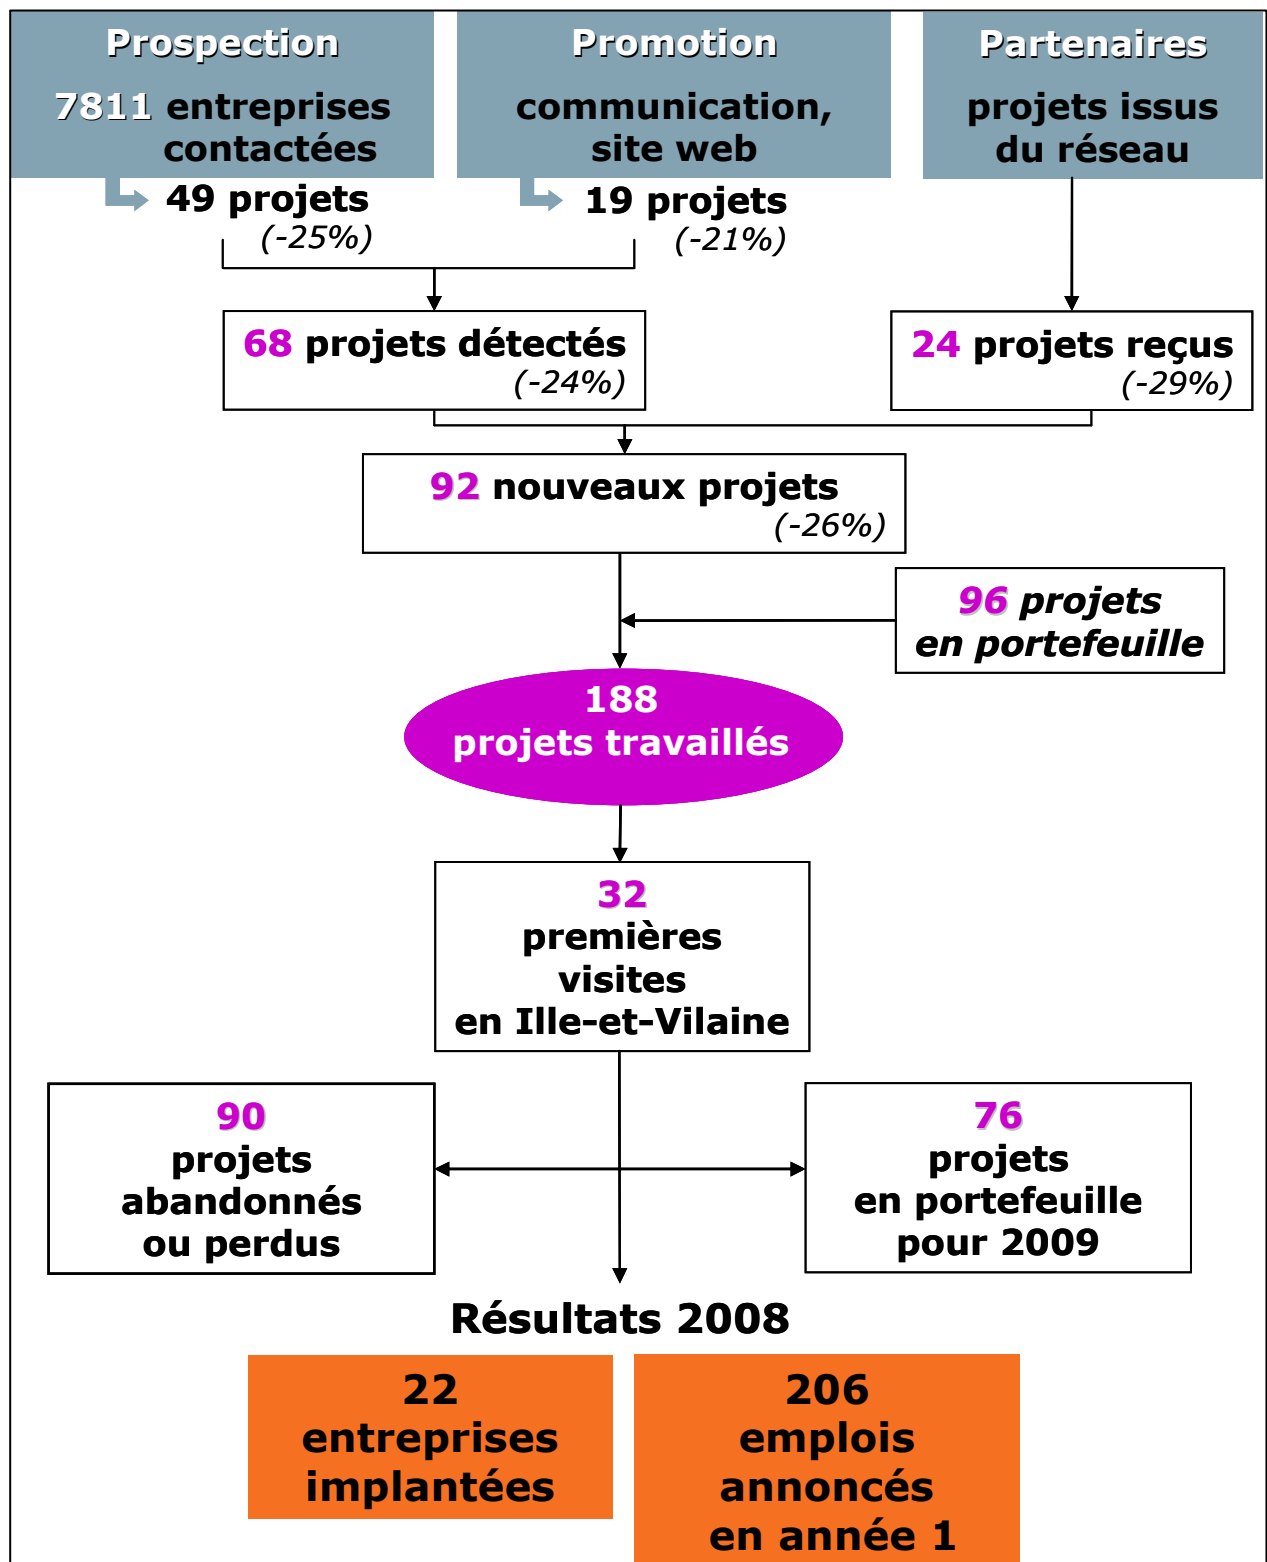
Prospection

7811 entreprises contactées

49 projets (-25%)

Promotion

communication, site web

19 projets (-21%)

Partenaires

projets issus du réseau

68 projets détectés (-24%)

24 projets reçus (-29%)

92 nouveaux projets (-26%)

96 projets en portefeuille

188 projets travaillés

32 premières visites en Ille-et-Vilaine

90 projets abandonnés ou perdus

76 projets en portefeuille pour 2009

Résultats 2008

22 entreprises implantées

206 emplois annoncés en année 1